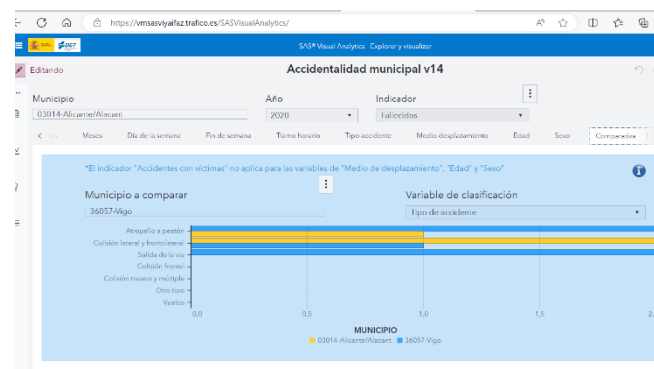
https://vmsasviyalfaz.trafico.es/SASVisualAnalytics/

SAS® Visual Analytics · Explorar y visualizar

Editando

Accidentalidad municipal v14

Municipio

03014-Alicante/Alacant

Año

2020

Indicador

Fallecidos

Meses | Día de la semana | Fin de semana | Tramo horario | Tipo accidente | Medio desplazamiento | Edad | Sexo | Comparativa

"El indicador "Accidentes con víctimas" no aplica para las variables de "Medio de desplazamiento", "Edad" y "Sexo"

Municipio a comparar

36057-Vigo

Variable de clasificación

Tipo de accidente

Atropello a peatón
Colisión lateral y frontolateral
Salida de la vía
Colisión frontal
Colisión trasera y múltiple
Otro tipo
Vuelco

0,0 | 0,5 | 1,0 | 1,5 | 2,

MUNICIPIO

03014-Alicante/Alacant | 36057-Vigo